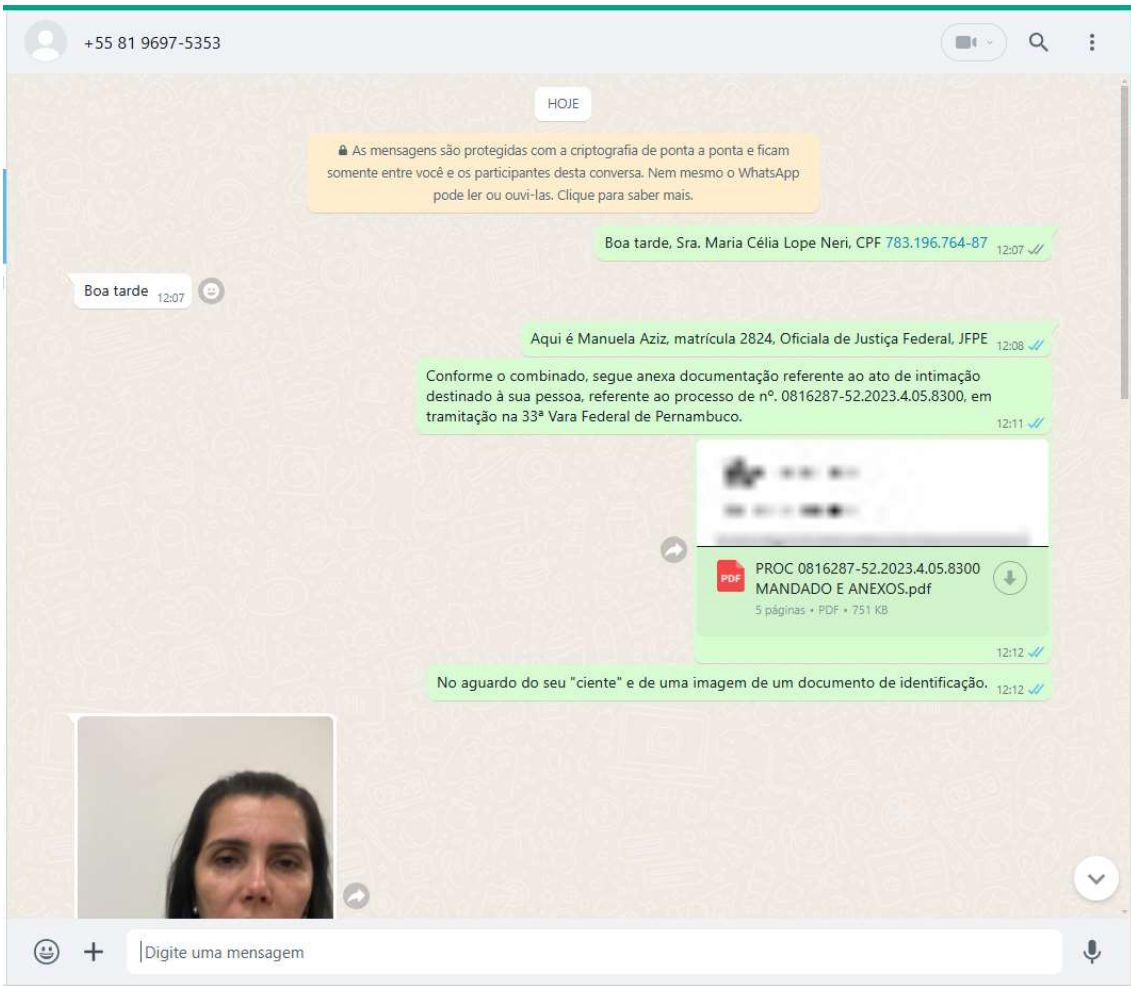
+55 81 9697-5353

HOJE

As mensagens são protegidas com a criptografia de ponta a ponta e ficam somente entre você e os participantes desta conversa. Nem mesmo o WhatsApp pode ler ou ouvi-las. Clique para saber mais.

Boa tarde, Sra. Maria Célia Lope Neri, CPF 783.196.764-87 12:07

Boa tarde 12:07

Aqui é Manuela Aziz, matrícula 2824, Oficiala de Justiça Federal, JFPE 12:08

Conforme o combinado, segue anexa documentação referente ao ato de intimação destinado à sua pessoa, referente ao processo de nº. 0816287-52.2023.4.05.8300, em tramitação na 33ª Vara Federal de Pernambuco. 12:11

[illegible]

PDF PROC 0816287-52.2023.4.05.8300 MANDADO E ANEXOS.pdf
5 páginas • PDF • 751 KB
12:12

No aguardo do seu "ciente" e de uma imagem de um documento de identificação. 12:12

Digite uma mensagem